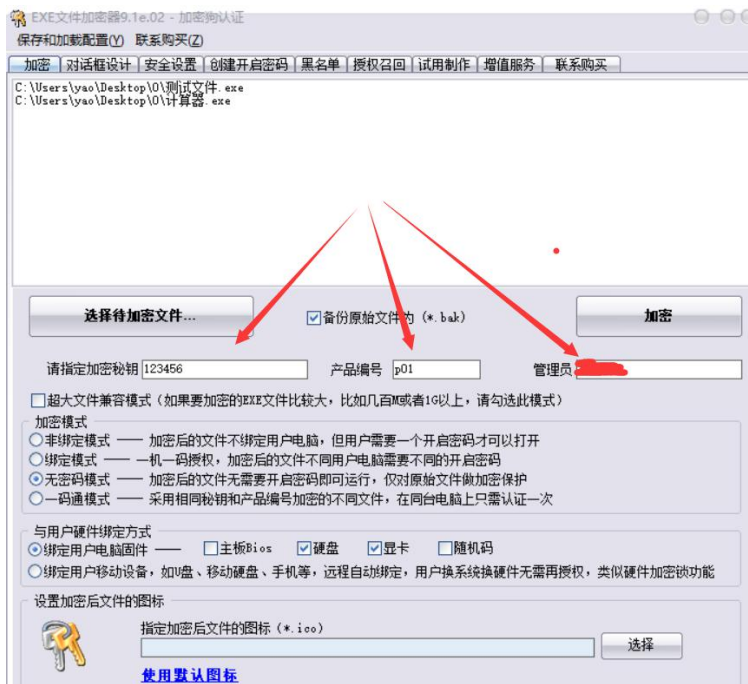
EXE文件加密器9.1e.02 - 加密狗认证

保存和加载配置(Y) 联系购买(Z)

加密 | 对话框设计 | 安全设置 | 创建开启密码 | 黑名单 | 授权召回 | 试用制作 | 增值服务 | 联系购买

C:\Users\yao\Desktop\0\测试文件.exe
C:\Users\yao\Desktop\0\计算器.exe

选择待加密文件...

备份原始文件为 (*.bak)

加密

请指定加密秘钥 123456

产品编号 p01

管理员

超大文件兼容模式 (如果要加密的EXE文件比较大，比如几百M或者1G以上，请勾选此模式)

加密模式

非绑定模式 —— 加密后的文件不绑定用户电脑，但用户需要一个开启密码才可以打开

绑定模式 —— 一机一码授权，加密后的文件不同用户电脑需要不同的开启密码

无密码模式 —— 加密后的文件无需要开启密码即可运行，仅对原始文件做加密保护

一码通模式 —— 采用相同秘钥和产品编号加密的不同文件，在同台电脑上只需认证一次

与用户硬件绑定方式

绑定用户电脑固件 —— 主板Bios 硬盘 显卡 随机码

绑定用户移动设备，如U盘、移动硬盘、手机等，远程自动绑定，用户换系统换硬件无需再授权，类似硬件加密锁功能

设置加密后文件的图标

指定加密后文件的图标 (*.ico)

选择

使用默认图标